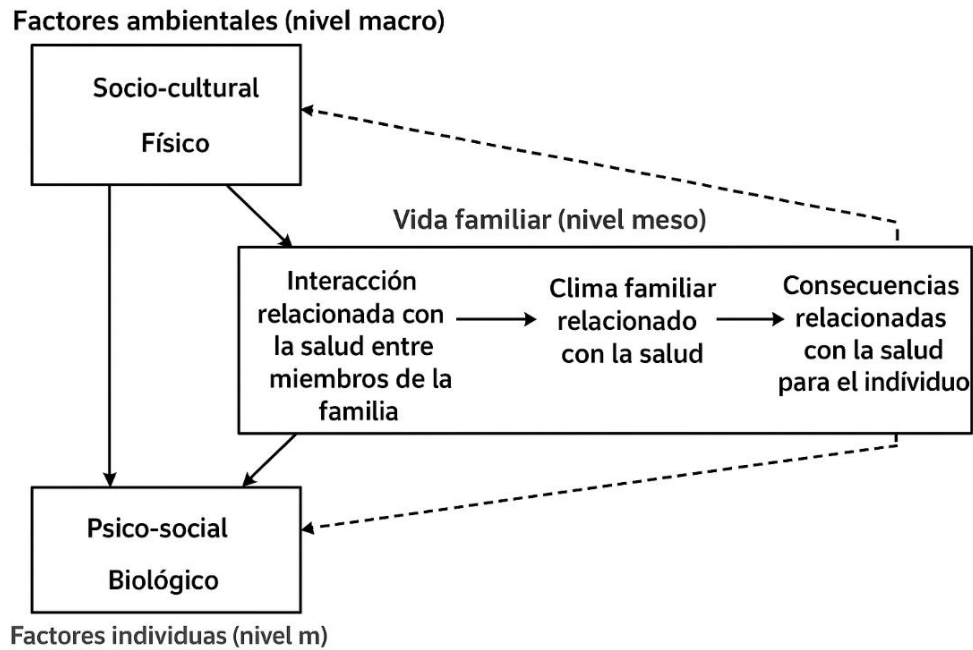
Factores ambientales (nivel macro)

Socio-cultural

Físico

Vida familiar (nivel meso)

Interacción relacionada con la salud entre miembros de la familia

Clima familiar relacionado con la salud

Consecuencias relacionadas con la salud para el indíviduo

Psico-social

Biológico

Factores individuas (nivel m)